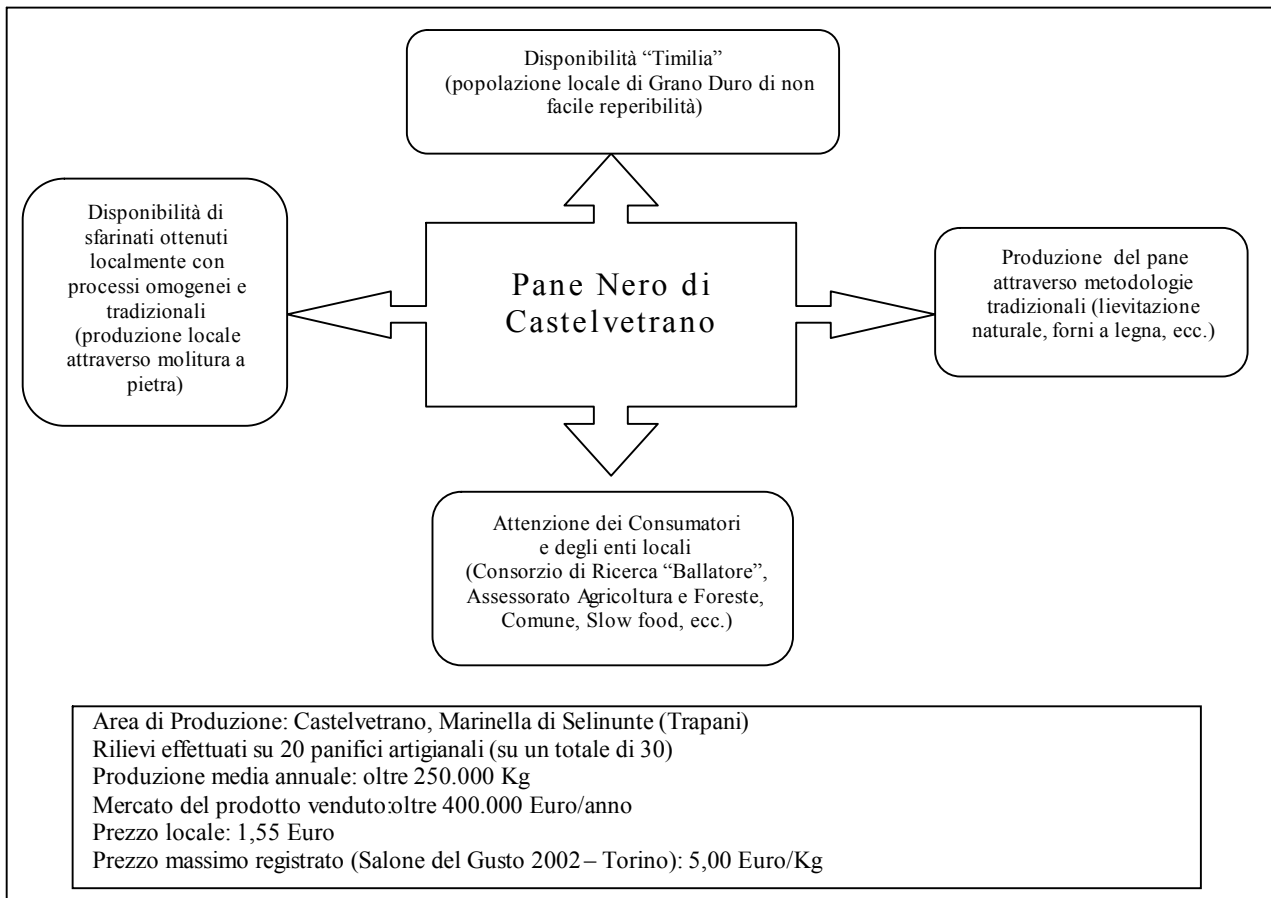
Disponibilità "Timilia"
(popolazione locale di Grano Duro di non facile reperibilità)

Disponibilità di sfarinati ottenuti localmente con processi omogenei e tradizionali (produzione locale attraverso molitura a pietra)

Pane Nero di Castelvetrano

Produzione del pane attraverso metodologie tradizionali (lievitazione naturale, forni a legna, ecc.)

Attenzione dei Consumatori e degli enti locali (Consorzio di Ricerca "Ballatore", Assessorato Agricoltura e Foreste, Comune, Slow food, ecc.)

Area di Produzione: Castelvetrano, Marinella di Selinunte (Trapani)
Rilievi effettuati su 20 panifici artigianali (su un totale di 30)
Produzione media annuale: oltre 250.000 Kg
Mercato del prodotto venduto:oltre 400.000 Euro/anno
Prezzo locale: 1,55 Euro
Prezzo massimo registrato (Salone del Gusto 2002 – Torino): 5,00 Euro/Kg